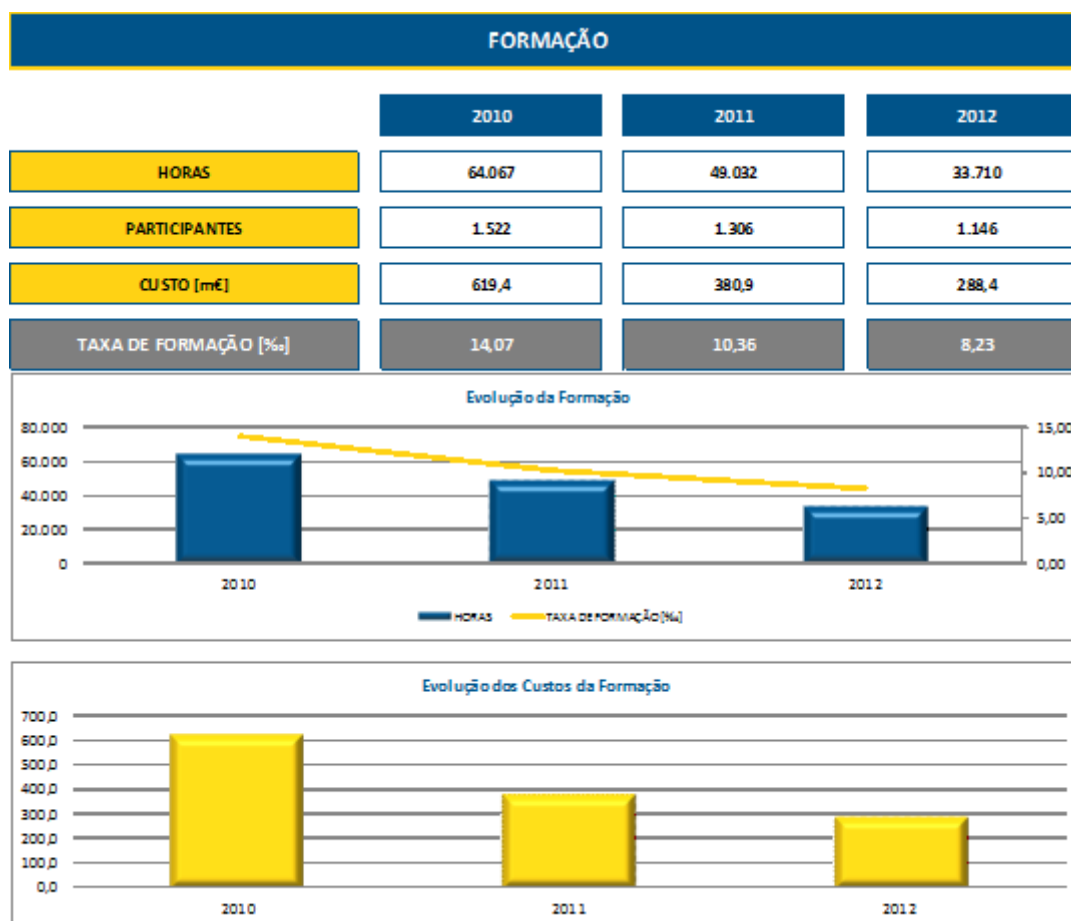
FORMAÇÃO

| | 2010 | 2011 | 2012 |
|---|---|---|---|
| HORAS | 64.067 | 49.032 | 33.710 |
| PARTICIPANTES | 1.522 | 1.306 | 1.146 |
| CUSTO [m€] | 619,4 | 380,9 | 288,4 |
| TAXA DE FORMAÇÃO [‰] | 14,07 | 10,36 | 8,23 |

Evolução da Formação

80.000
60.000
40.000
20.000
0

15,00
10,00
5,00
0,00

2010
2011
2012

HORAS
TAXA DE FORMAÇÃO [‰]

Evolução dos Custos da Formação

700,0
600,0
500,0
400,0
300,0
200,0
100,0
0,0

2010
2011
2012